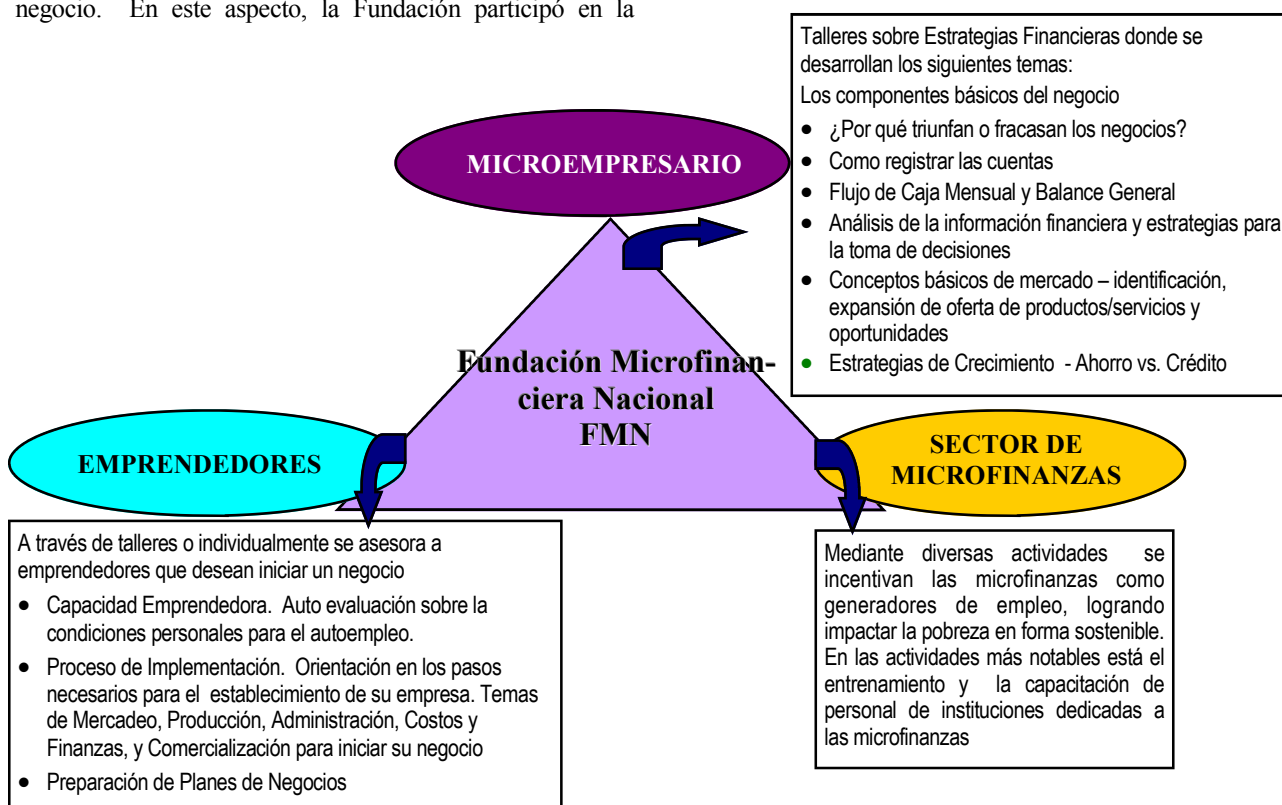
negocio. En este aspecto, la Fundación participó en la

Talleres sobre Estrategias Financieras donde se desarrollan los siguientes temas:
Los componentes básicos del negocio
- ¿Por qué triunfan o fracasan los negocios?
- Como registrar las cuentas
- Flujo de Caja Mensual y Balance General
- Análisis de la información financiera y estrategias para la toma de decisiones
- Conceptos básicos de mercado – identificación, expansión de oferta de productos/servicios y oportunidades
- Estrategias de Crecimiento - Ahorro vs. Crédito

MICROEMPRESARIO

Fundación Microfinanciera Nacional FMN

EMPRENDEDORES

SECTOR DE MICROFINANZAS

A través de talleres o individualmente se asesora a emprendedores que desean iniciar un negocio
- Capacidad Emprendedora. Auto evaluación sobre la condiciones personales para el autoempleo.
- Proceso de Implementación. Orientación en los pasos necesarios para el establecimiento de su empresa. Temas de Mercadeo, Producción, Administración, Costos y Finanzas, y Comercialización para iniciar su negocio
- Preparación de Planes de Negocios

Mediante diversas actividades se incentivan las microfinanzas como generadores de empleo, logrando impactar la pobreza en forma sostenible. En las actividades más notables está el entrenamiento y la capacitación de personal de instituciones dedicadas a las microfinanzas